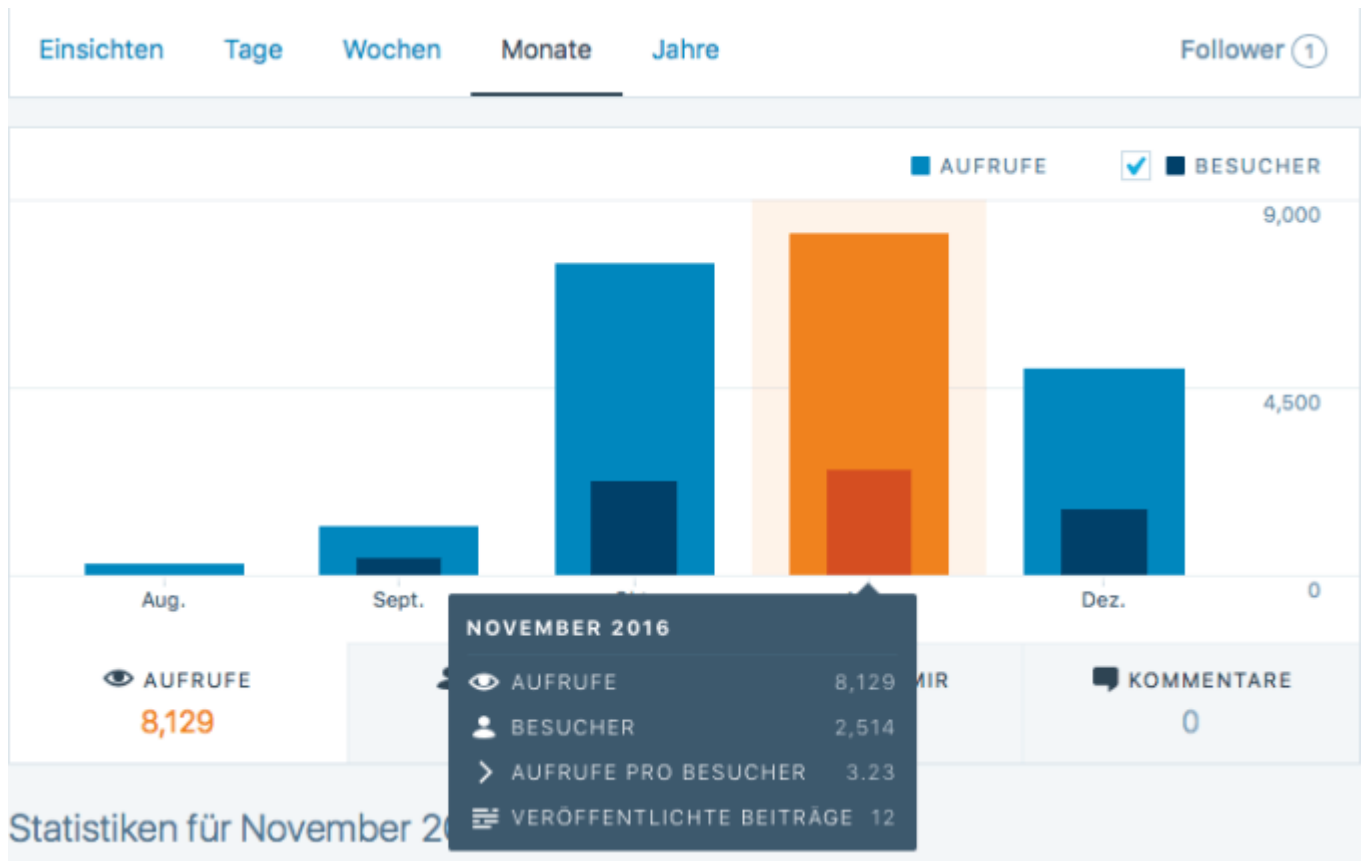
Einsichten Tage Wochen Monate Jahre

Follower 1

AUFRUFE

BESUCHER

9,000

4,500

0

Aug.

Sept.

Dez.

NOVEMBER 2016

AUFRUFE 8,129

BESUCHER 2,514

AUFRUFE PRO BESUCHER 3.23

VERÖFFENTLICHTE BEITRÄGE 12

AUFRUFE
8,129

MIR

KOMMENTARE
0

Statistiken für November 2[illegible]